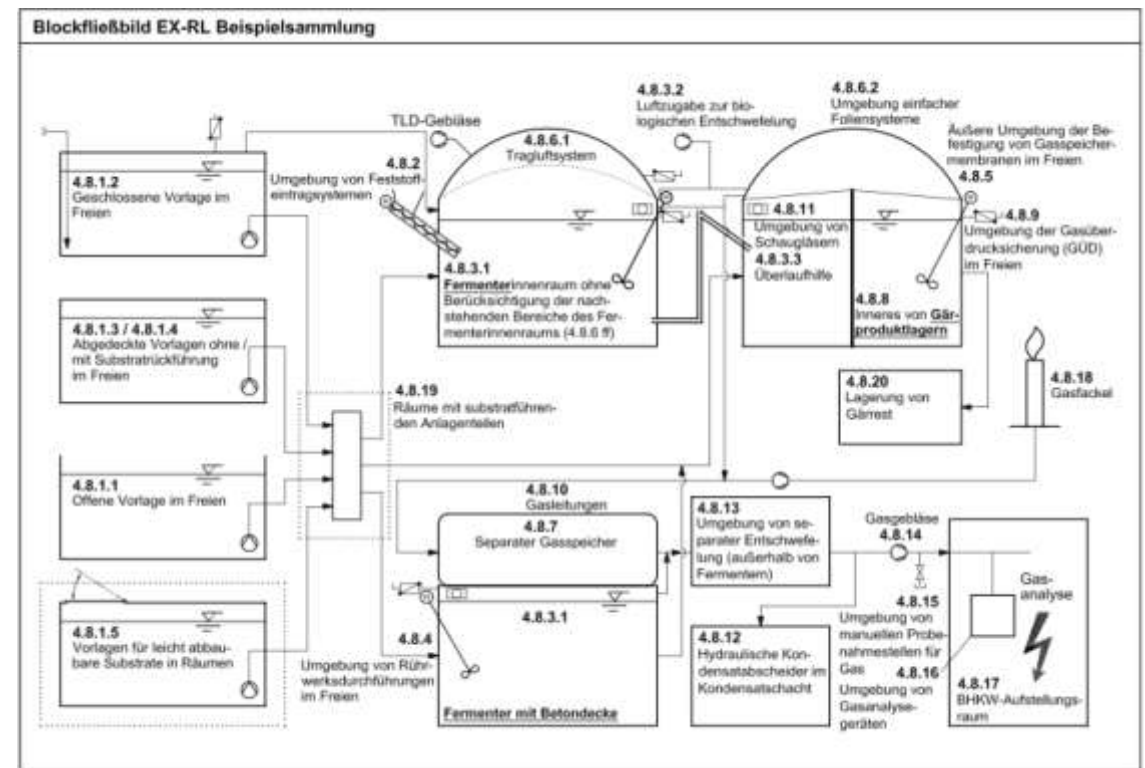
Blockfließbild EX-RL Beispielsammlung

4.8.1.2
Geschlossene Vorlage im Freien

TLD-Gebläse

4.8.6.1
Tragluftsystem

4.8.2
Umgebung von Feststoffeintragsystemen

4.8.3.2
Luftzugabe zur biologischen Entschwefelung

4.8.6.2
Umgebung einfacher Foliensysteme

Äußere Umgebung der Befestigung von Gasspeichermembranen im Freien
4.8.5

4.8.9
Umgebung der Gasüberdrucksicherung (GÜD) im Freien

4.8.11
Umgebung von Schaugläsern

4.8.3.3
Überlaufhilfe

4.8.3.1
Fermenterinnenraum ohne Berücksichtigung der nachstehenden Bereiche des Fermenterinnenraums (4.8.6 ff)

4.8.8
Inneres von Gärproduktlagern

4.8.1.3 / 4.8.1.4
Abgedeckte Vorlagen ohne / mit Substratrückführung im Freien

4.8.19
Räume mit substratführenden Anlagenteilen

4.8.20
Lagerung von Gärrest

4.8.18
Gasfackel

4.8.1.1
Offene Vorlage im Freien

4.8.10
Gasleitungen

4.8.7
Separater Gasspeicher

4.8.13
Umgebung von separater Entschwefelung (außerhalb von Fermentern)

Gasgebläse
4.8.14

Gasanalyse

4.8.1.5
Vorlagen für leicht abbaubare Substrate in Räumen

4.8.3.1

4.8.4
Umgebung von Rührwerksdurchführungen im Freien

Fermenter mit Betondecke

4.8.12
Hydraulische Kondensatabscheider im Kondensatschacht

4.8.15
Umgebung von manuellen Probenahmestellen für Gas

4.8.16
Umgebung von Gasanalysegeräten

4.8.17
BHKW-Aufstellungsraum